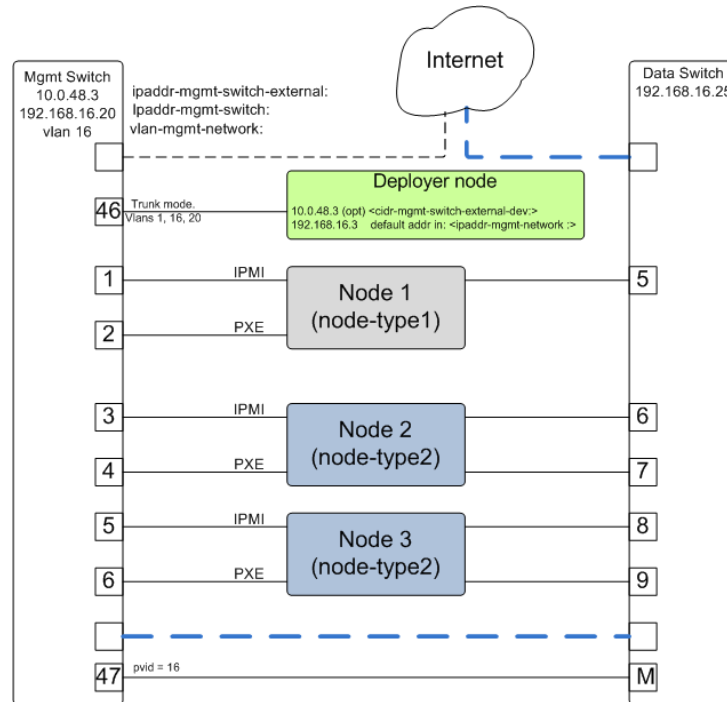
Mgmt Switch
10.0.48.3
192.168.16.20
vlan 16

ipaddr-mgmt-switch-external:
Ipaddr-mgmt-switch:
vlan-mgmt-network:

Internet

Data Switch
192.168.16.25

Deployer node
10.0.48.3 (opt) <cidr-mgmt-switch-external-dev:>
192.168.16.3 default addr in: <ipaddr-mgmt-network :>

46
Trunk mode.
Vlans 1, 16, 20

1
IPMI
Node 1
(node-type1)
5
2
PXE

3
IPMI
Node 2
(node-type2)
6
4
PXE
7

5
IPMI
Node 3
(node-type2)
8
6
PXE
9

47
pvid = 16
M